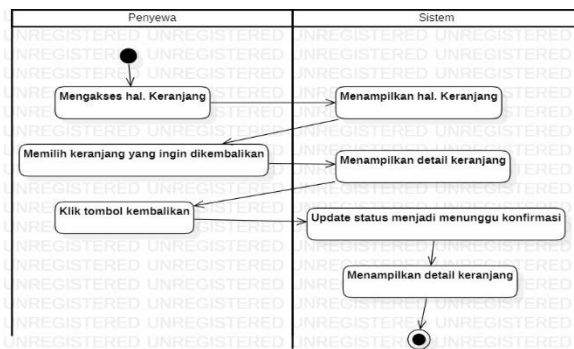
| Penyewa | Sistem |
|---|---|
| Mengakses hal. Keranjang | Menampilkan hal. Keranjang |
| Memilih keranjang yang ingin dikembalikan | Menampilkan detail keranjang |
| Klik tombol kembalikan | Update status menjadi menunggu konfirmasi |
| | Menampilkan detail keranjang |

UNREGISTERED UNREGISTERED UNREGISTERED UNREGISTERED